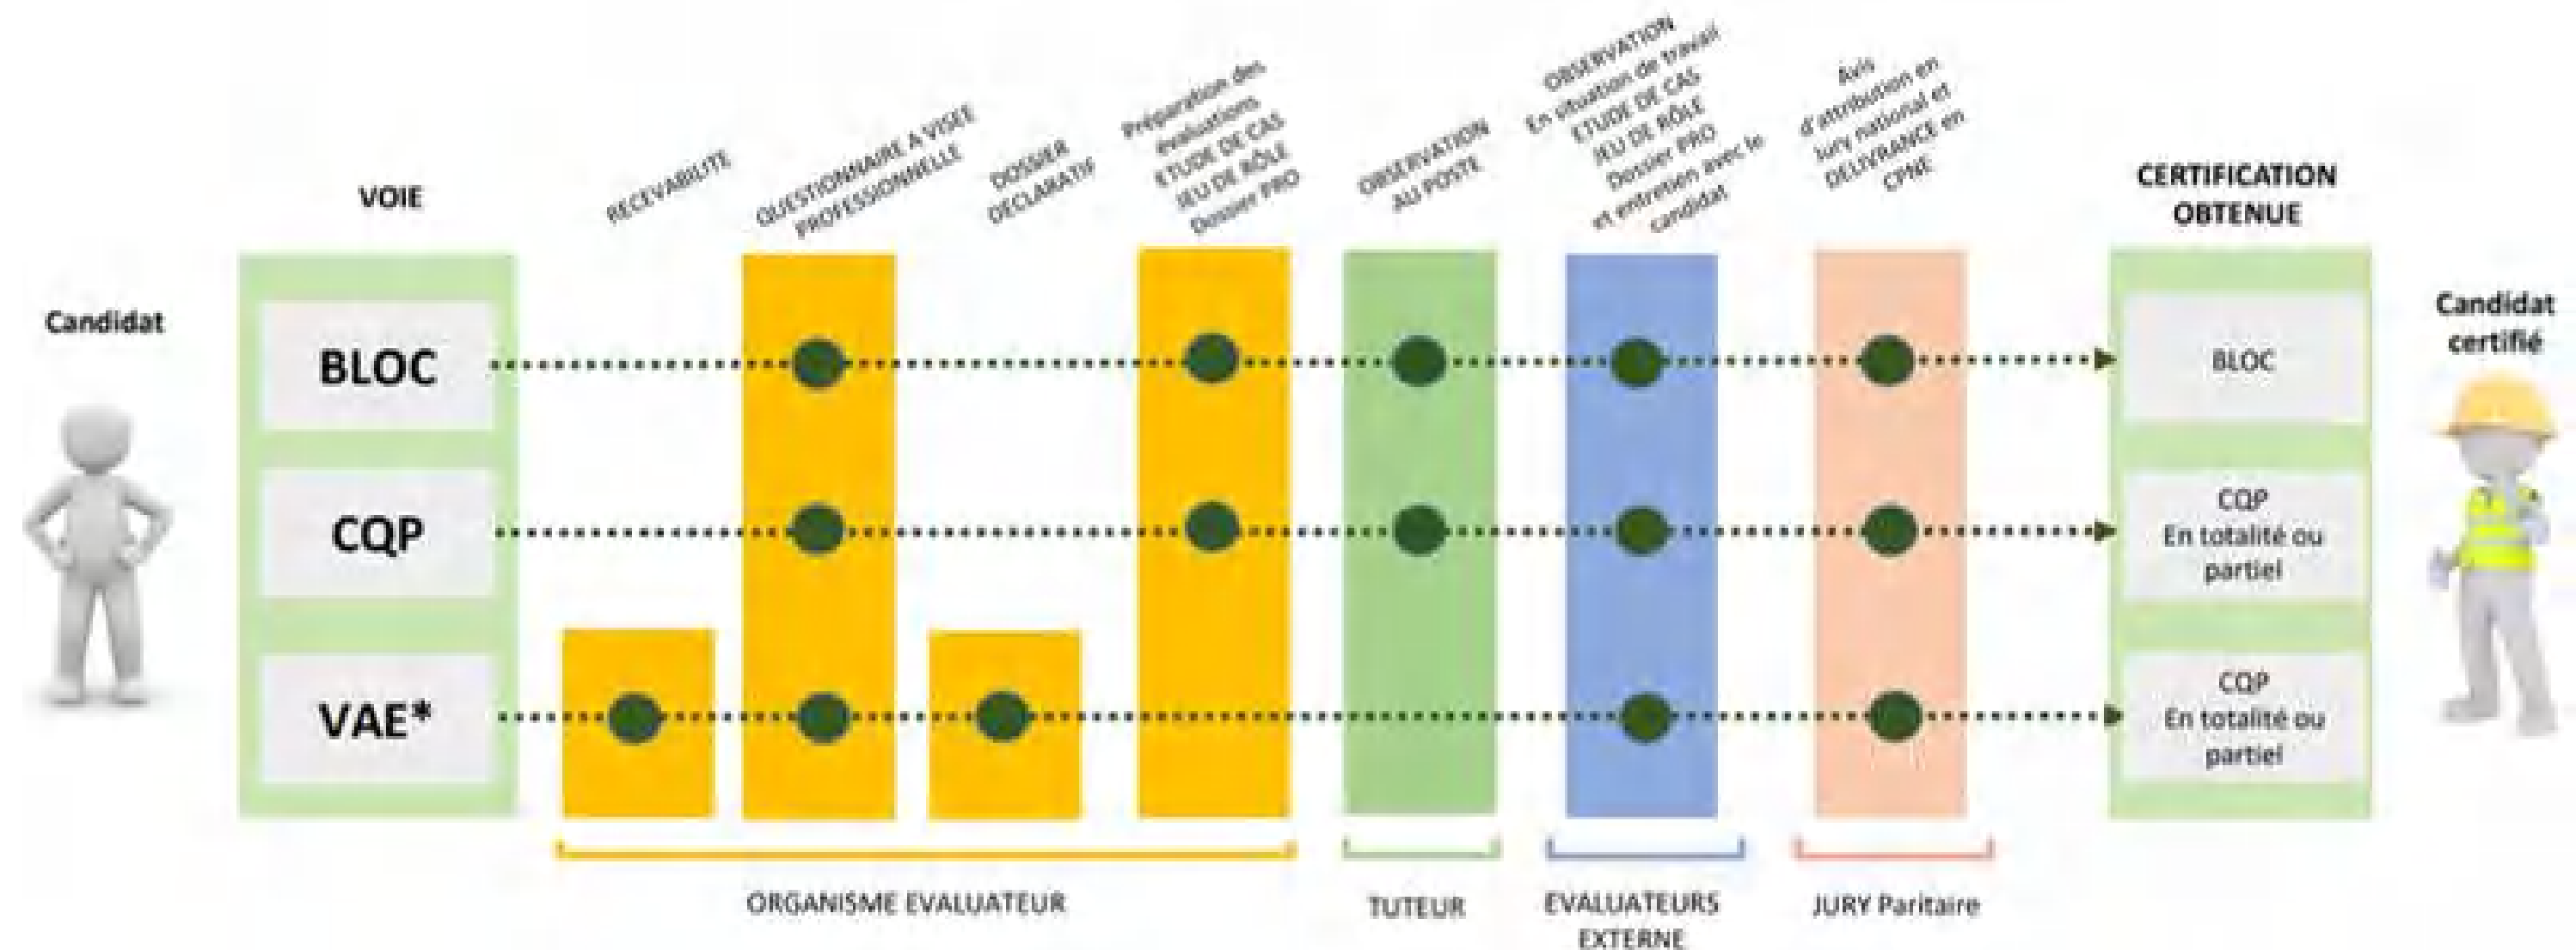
Candidat

VOIE

BLOC

CQP

VAE*

RECEVABILITE

QUESTIONNAIRE A VISEE PROFESSIONNELLE

DOSSIER DECLARATIF

Préparation des évaluations ETUDE DE CAS JEU DE RÔLE Dossier PRO

OBSERVATION AU POSTE

OBSERVATION En situation de travail ETUDE DE CAS JEU DE RÔLE Dossier PRO et entretien avec le candidat

Avis d'attribution en Jury national et DELIVRANCE en CPNE

CERTIFICATION OBTENUE

BLOC

CQP En totalité ou partiel

CQP En totalité ou partiel

Candidat certifié

ORGANISME EVALUATEUR

TUTEUR

EVALUATEURS EXTERNE

JURY Paritaire